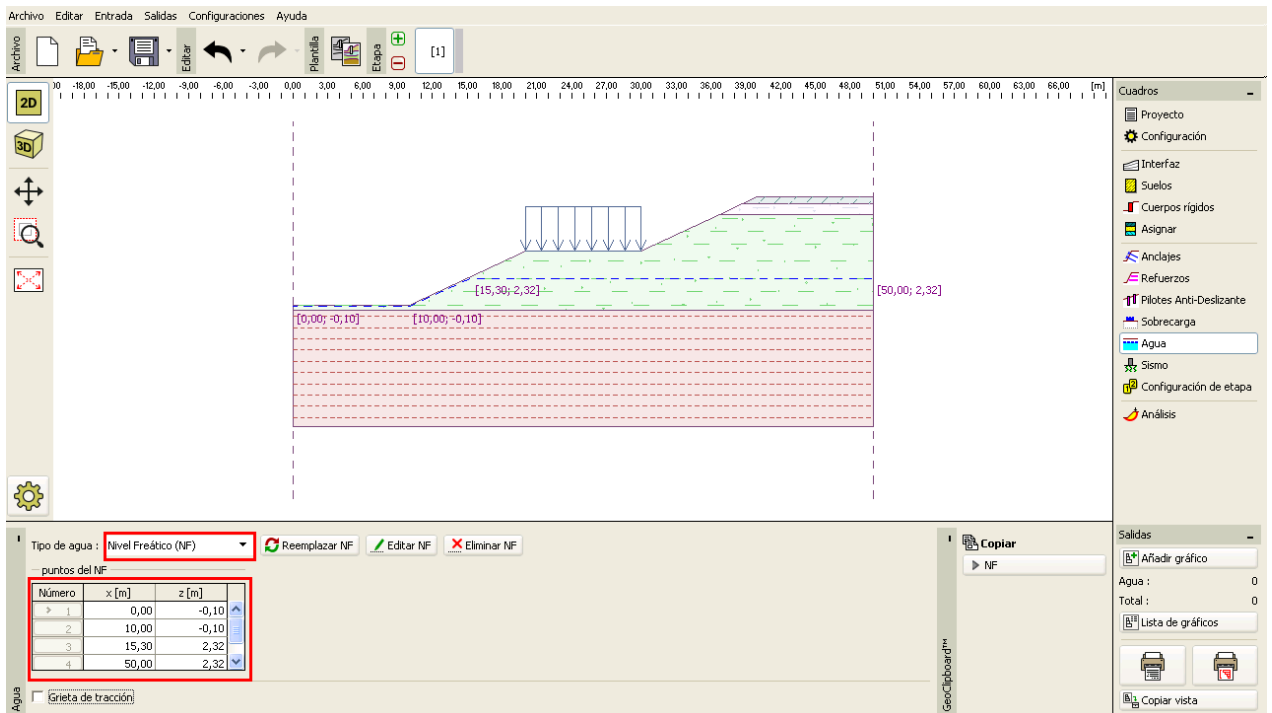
Archivo Editar Entrada Salidas Configuraciones Ayuda

Archivo Editar Plantilla Etapa [1]

2D 3D

-18,00 -15,00 -12,00 -9,00 -6,00 -3,00 0,00 3,00 6,00 9,00 12,00 15,00 18,00 21,00 24,00 27,00 30,00 33,00 36,00 39,00 42,00 45,00 48,00 51,00 54,00 57,00 60,00 63,00 66,00 [m]

[15,30; 2,32]
[50,00; 2,32]
[0,00; -0,10]
[10,00; -0,10]

Cuadros
Proyecto
Configuración
Interfaz
Suelos
Cuerpos rígidos
Asignar
Anclajes
Refuerzos
Pilotes Anti-Deslizante
Sobrecarga
Agua
Sismo
Configuración de etapa
Análisis

Tipo de agua : Nivel Freático (NF)
Reemplazar NF
Editar NF
Eliminar NF
puntos del NF

| Número | x [m] | z [m] |
|---|---|---|
| 1 | 0,00 | -0,10 |
| 2 | 10,00 | -0,10 |
| 3 | 15,30 | 2,32 |
| 4 | 50,00 | 2,32 |

Grieta de tracción
Agua

Copiar
NF
GeoClipboard™

Salidas
Añadir gráfico
Agua : 0
Total : 0
Lista de gráficos
Copiar vista